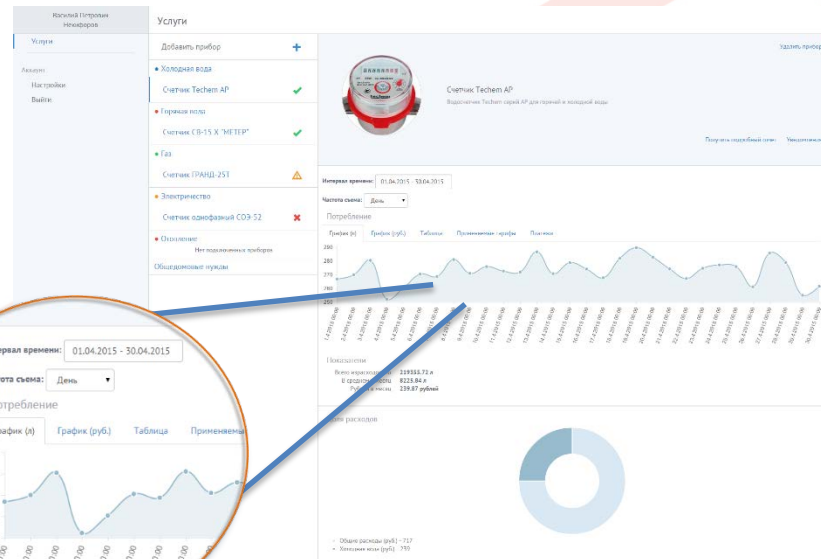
Василий Петрович Никифоров

Услуги

Аккаунт
Настройки
Выйти

Услуги

Добавить прибор +

Холодная вода
Счетчик Techem AP

Горячая вода
Счетчик СВ-15 Х "МЕТЕР"

Газ
Счетчик ГРАНД-25Т

Электричество
Счетчик однофазный СОЭ-52

Отопление
Нет подключенных приборов

Общедомовые нужды

Удалить прибор

Счетчик Techem AP
Водосчетчик Techem серии AP для горячей и холодной воды

Получить серийный счет
Уведомления

Интервал времени: 01.04.2015 - 30.04.2015
Частота съема: День
Потребление
График (л) График (руб.) Таблица Применяемые тарифы Платежи

280
275
270
265
260

Показатели
Всего израсходовано 219333.73 л
В среднем 8225.84 л
Рублей в месяц 239.87 рублей

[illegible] расходов

Общие расходы (руб.) - 717
Холодная вода (руб.) - 799

Интервал времени: 01.04.2015 - 30.04.2015
Частота съема: День
Потребление
График (л) График (руб.) Таблица Применяемы